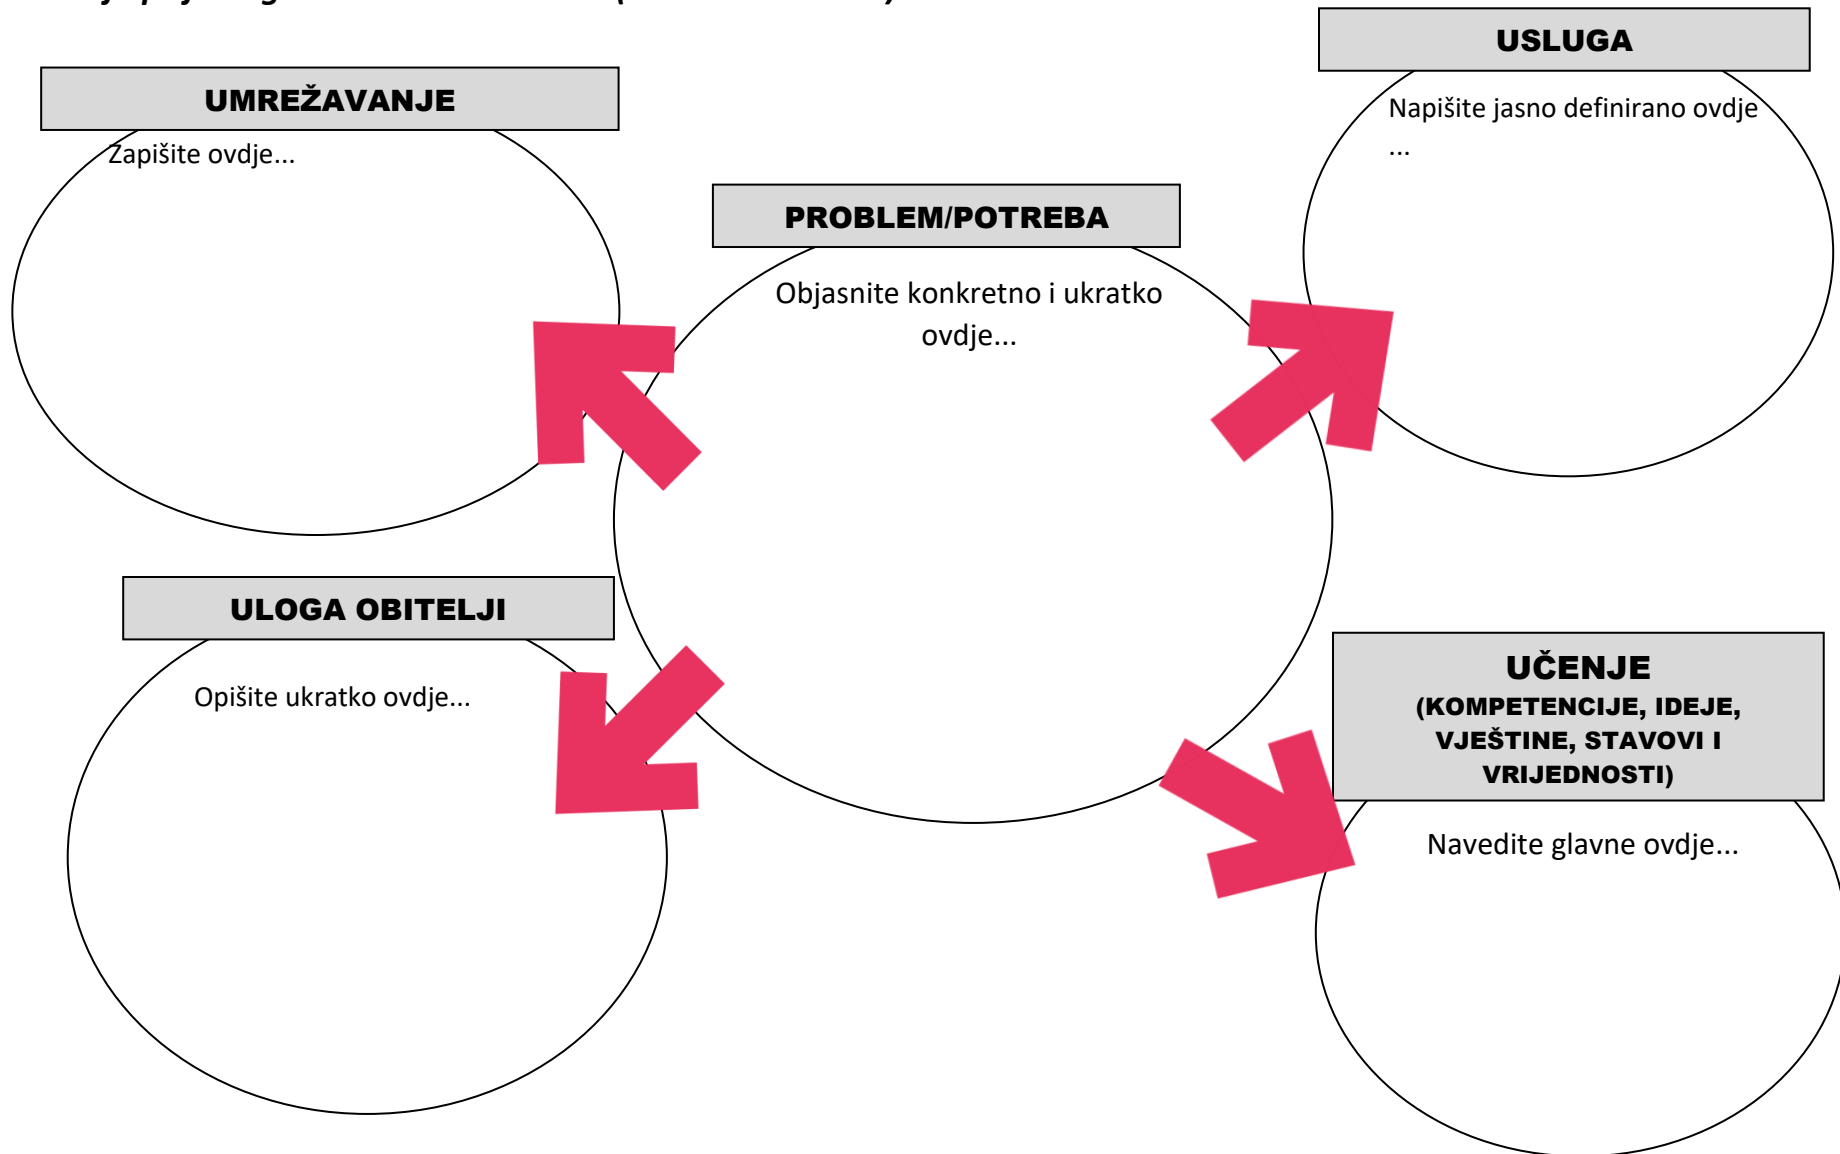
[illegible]

USLUGA

Napišite jasno definirano ovdje ...

UMREŽAVANJE

Zapišite ovdje...

PROBLEM/POTREBA

Objasnite konkretno i ukratko ovdje...

ULOGA OBITELJI

Opišite ukratko ovdje...

UČENJE
(KOMPETENCIJE, IDEJE, VJEŠTINE, STAVOVI I VRIJEDNOSTI)

Navedite glavne ovdje...